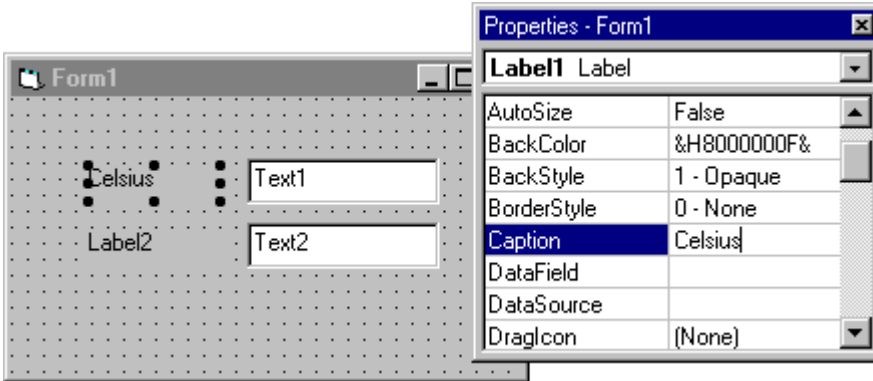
Form1

Celsius

Text1

Label2

Text2

Properties - Form1

Label1 Label

| AutoSize | False |
|---|---|
| BackColor | &H8000000F& |
| BackStyle | 1 - Opaque |
| BorderStyle | 0 - None |
| Caption | Celsius |
| DataField | |
| DataSource | |
| DragIcon | (None) |